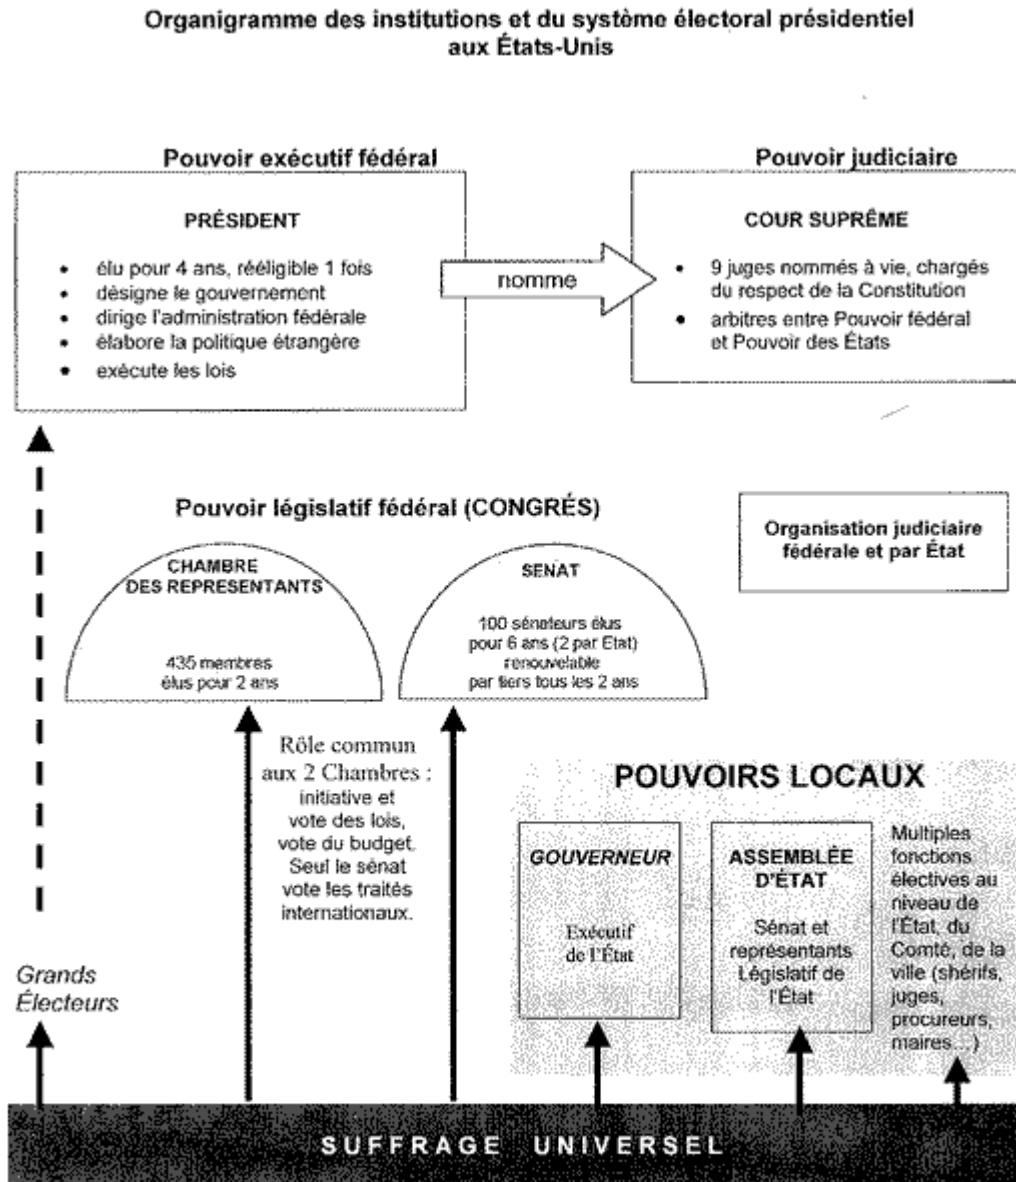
Organigramme des institutions et du système électoral présidentiel aux États-Unis

Pouvoir exécutif fédéral

PRÉSIDENT

- élu pour 4 ans, rééligible 1 fois
- désigne le gouvernement
- dirige l'administration fédérale
- élabore la politique étrangère
- exécute les lois

nomme

Pouvoir judiciaire

COUR SUPRÊME

- 9 juges nommés à vie, chargés du respect de la Constitution
- arbitres entre Pouvoir fédéral et Pouvoir des États

Pouvoir législatif fédéral (CONGRÉS)

CHAMBRE DES REPRESENTANTS

435 membres élus pour 2 ans

SENAT

100 sénateurs élus pour 6 ans (2 par Etat) renouvelable par tiers tous les 2 ans

Organisation judiciaire fédérale et par État

Rôle commun aux 2 Chambres : initiative et vote des lois, vote du budget. Seul le sénat vote les traités internationaux.

POUVOIRS LOCAUX

GOUVERNEUR

Exécutif de l'État

ASSEMBLÉE D'ÉTAT

Sénat et représentants Législatif de l'État

Multiples fonctions électives au niveau de l'État, du Comté, de la ville (shérifs, juges, procureurs, maires...)

Grands Électeurs

SUFFRAGE UNIVERSEL